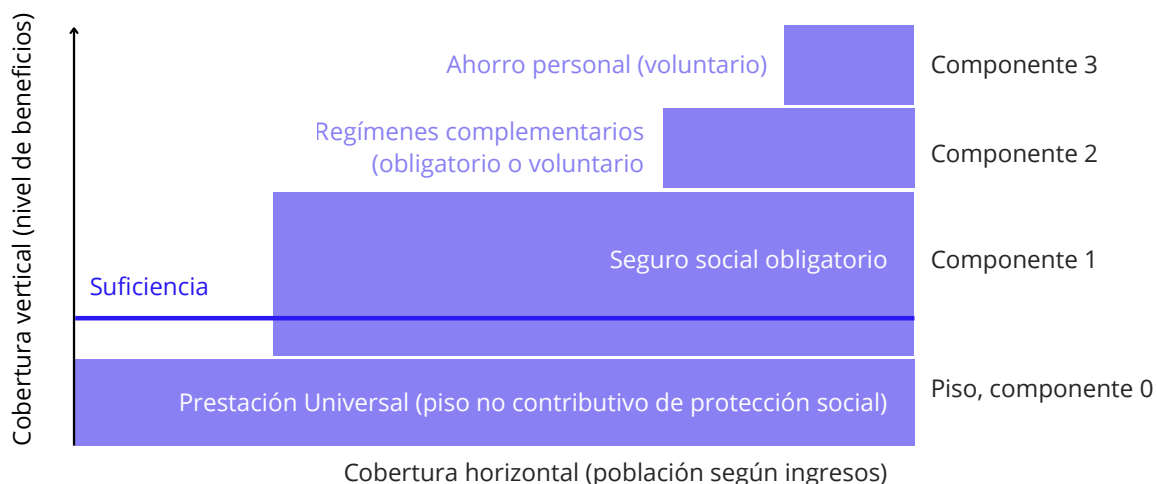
Cobertura vertical (nivel de beneficios)

Ahorro personal (voluntario)

Componente 3

Regímenes complementarios (obligatorio o voluntario

Componente 2

Seguro social obligatorio

Componente 1

Suficiencia

Prestación Universal (piso no contributivo de protección social)

Piso, componente 0

Cobertura horizontal (población según ingresos)